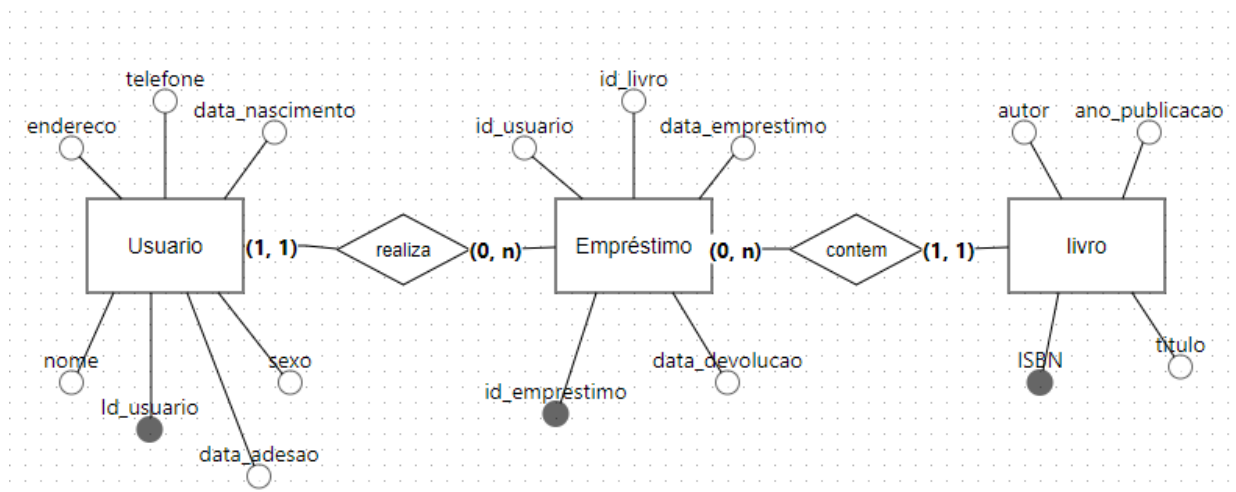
telefone
endereco
data_nascimento
Usuario
(1, 1)
realiza
(0, n)
nome
sexo
Id_usuario
data_adesao
id_livro
id_usuario
data_emprestimo
Empréstimo
(0, n)
contem
(1, 1)
data_devolucao
id_emprestimo
autor
ano_publicacao
livro
ISBN
titulo